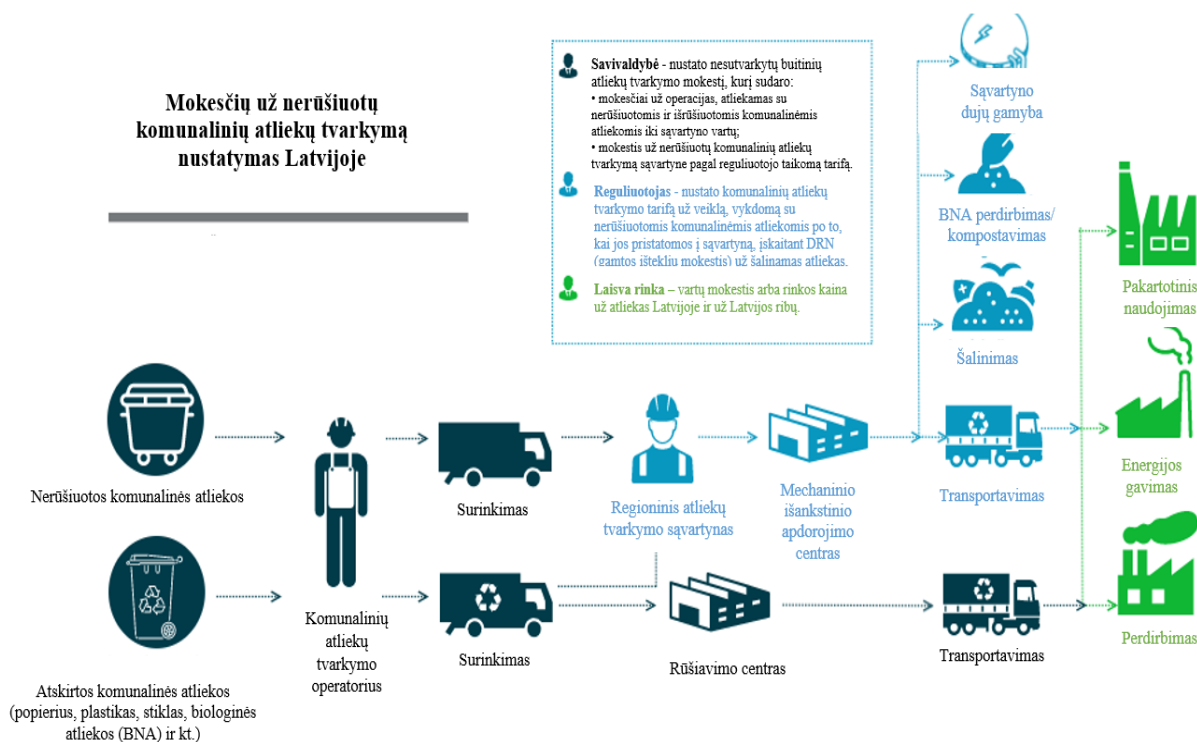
Mokesčių už nerūšiuotų komunalinių atliekų tvarkymą nustatymas Latvijoje

Savivaldybė - nustato nesutvarkytų buitinių atliekų tvarkymo mokestį, kurį sudaro:
• mokesčiai už operacijas, atliekamas su nerūšiuotomis ir išrūšiuotomis komunalinėmis atliekomis iki sąvartyno vartų;
• mokestis už nerūšiuotų komunalinių atliekų tvarkymą sąvartyne pagal reguliuotojo taikomą tarifą.

Reguliuotojas - nustato komunalinių atliekų tvarkymo tarifą už veiklą, vykdomą su nerūšiuotomis komunalinėmis atliekomis po to, kai jos pristatomos į sąvartyną, įskaitant DRN (gamtos išteklių mokestis) už šalinamas atliekas.

Laisva rinka – vartų mokestis arba rinkos kaina už atliekas Latvijoje ir už Latvijos ribų.

Sąvartyno dujų gamyba

BNA perdirbimas/ kompostavimas

Šalinimas

Pakartotinis naudojimas

Energijos gavimas

Perdirbimas

Nerūšiuotos komunalinės atliekos

Komunalinių atliekų tvarkymo operatorius

Surinkimas

Regioninis atliekų tvarkymo sąvartynas

Mechaninio išankstinio apdorojimo centras

Transportavimas

Atskirtos komunalinės atliekos (popierius, plastikas, stiklas, biologinės atliekos (BNA) ir kt.)

Surinkimas

Rūšiavimo centras

Transportavimas